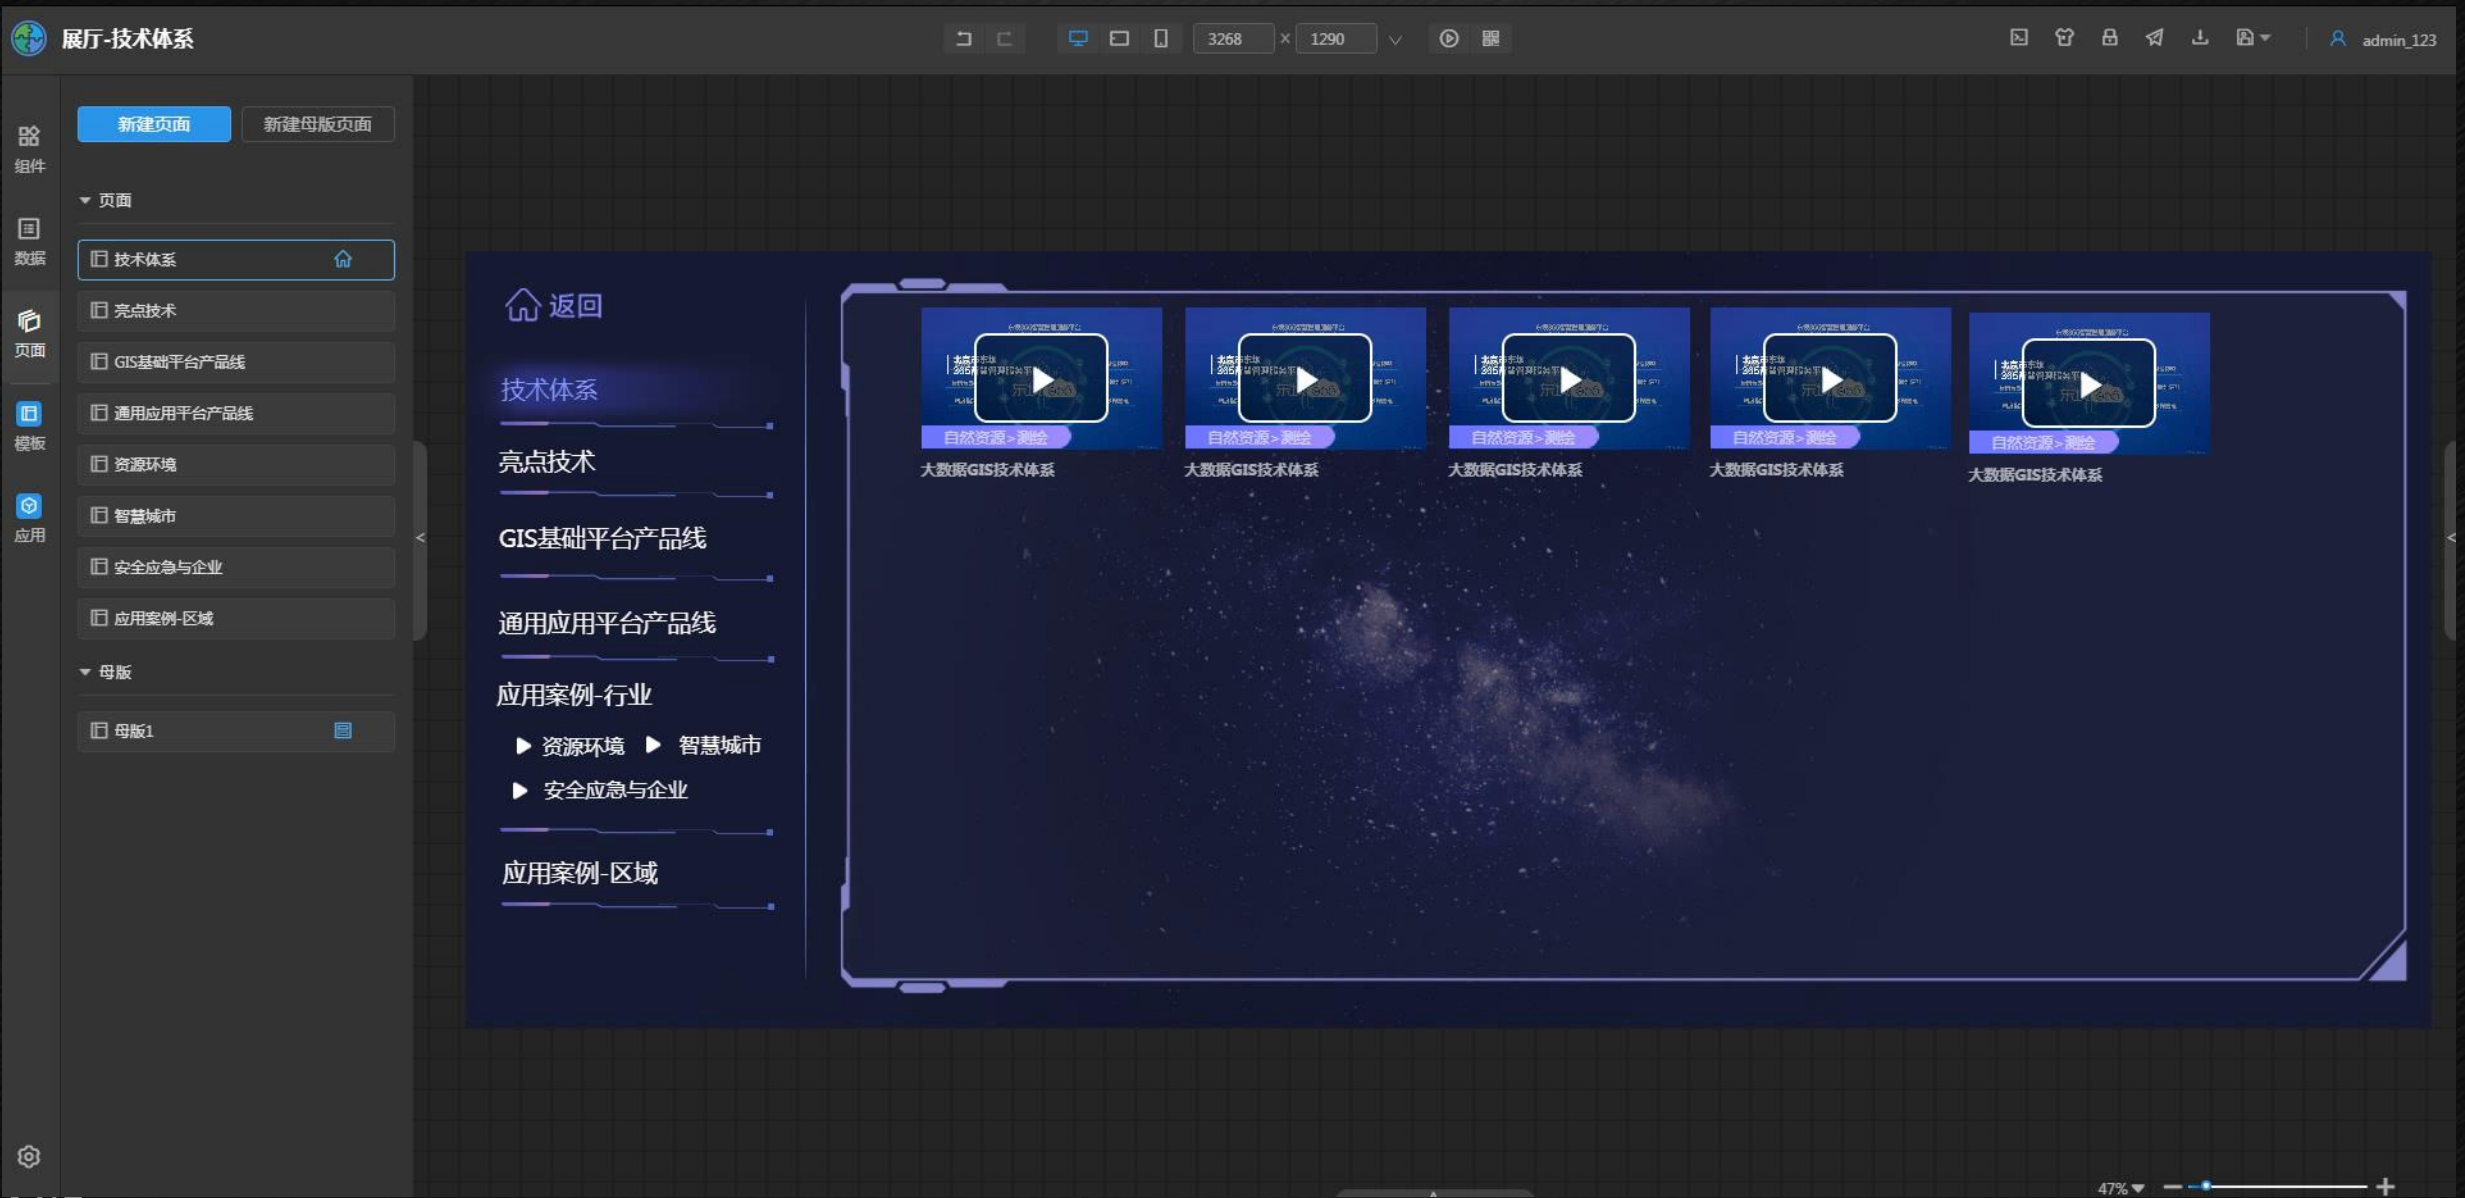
展厅-技术体系

3268 × 1290

admin_123

组件
数据
页面
模板
应用

新建页面
新建母版页面

页面
技术体系
亮点技术
GIS基础平台产品线
通用应用平台产品线
资源环境
智慧城市
安全应急与企业
应用案例-区域

母版
母版1

返回

技术体系
亮点技术
GIS基础平台产品线
通用应用平台产品线
应用案例-行业
资源环境
智慧城市
安全应急与企业
应用案例-区域

自然资源 > 测绘
大数据GIS技术体系
自然资源 > 测绘
大数据GIS技术体系
自然资源 > 测绘
大数据GIS技术体系
自然资源 > 测绘
大数据GIS技术体系
自然资源 > 测绘
大数据GIS技术体系

47%